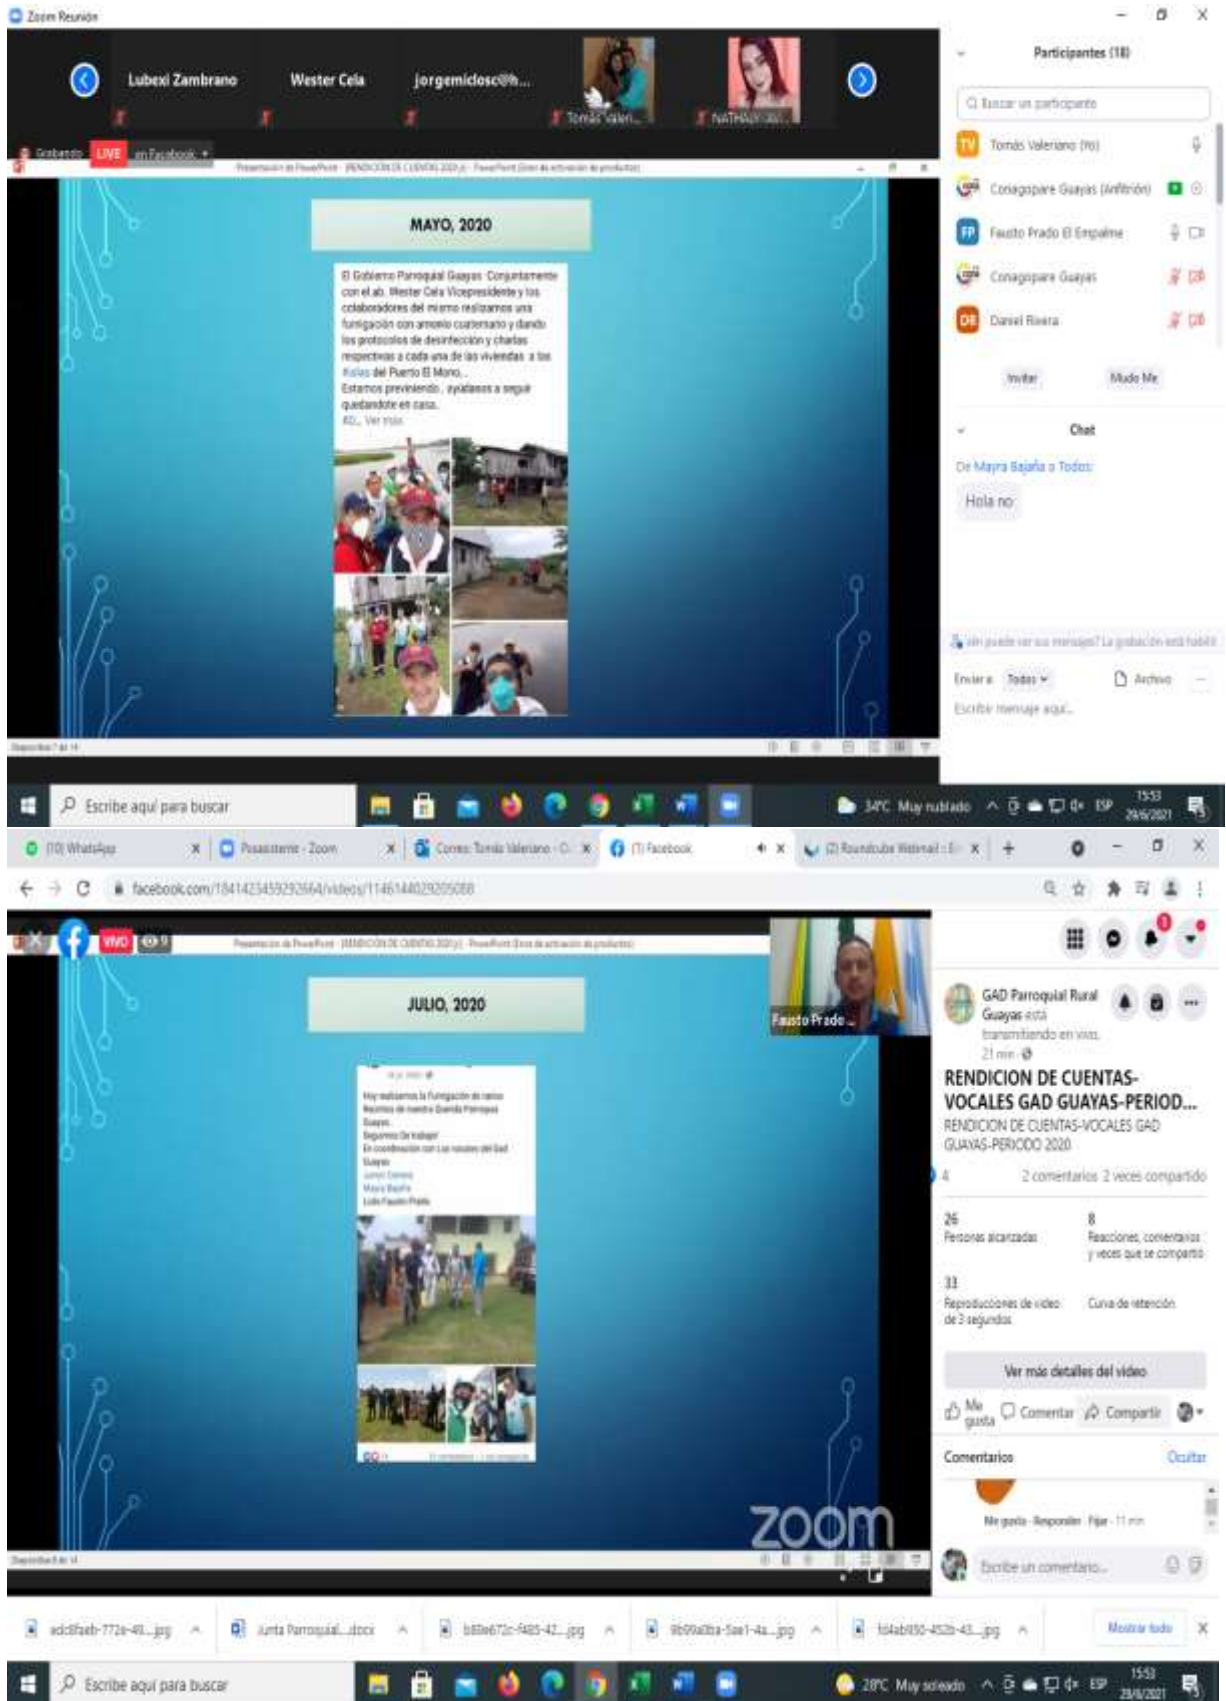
Zoom Reunión

Lubexi Zambrano
Wester Cela
jorgemiclosc@h...
Tomás Valeri...
NATHALY

Grabando LIVE en Facebook

Participantes (18)

Buscar un participante

Tomás Valeriano (Yo)
Conagopare Guayas (Anfitrión)
Fausto Prado El Empalme
Conagopare Guayas
Daniel Rivera

Invitar
Mudo Me

Chat

De Mayra Bajaña a Todos:
Hola no

Enviar a: Todos
Archivo
Escribir mensaje aquí...

MAYO, 2020

El Gobierno Parroquial Guayas Conjuntamente con el ab. Wester Cela Vicepresidente y los colaboradores del mismo realizamos una fumigación con amonio cuaternario y dando los protocolos de desinfección y charlas respectivas a cada una de las viviendas a los #islas del Puerto El Morro...
Estamos previniendo , ayúdanos a seguir quedándote en casa.
#D... Ver más

Escribe aquí para buscar
34°C Muy nublado
ESP
15:53
29/6/2021

(10) WhatsApp
Pusasistente - Zoom
Correo: Tomás Valeriano - O...
(1) Facebook
(2) Roundcube Webmail :: E...

facebook.com/184142345929?664/videos/1146144029205088

VIVO 9

JULIO, 2020

Fausto Prado

GAD Parroquial Rural Guayas está transmitiendo en vivo.
21 min

RENDICION DE CUENTAS-VOCALES GAD GUAYAS-PERIOD...
RENDICION DE CUENTAS-VOCALES GAD GUAYAS-PERIODO 2020

4
2 comentarios 2 veces compartido

26
Personas alcanzadas
8
Reacciones, comentarios y veces que se compartió
33
Reproducciones de video de 3 segundos
Curva de retención

Ver más detalles del video

Me gusta
Comentar
Compartir

Comentarios
Ocultar

Me gusta · Responder · Fijar · 11 min

Escribe un comentario...

zoom

adc8faeb-772e-49....jpg
Junta Parroquial....docx
b80e672c-f485-42....jpg
9b99a0ba-5ae1-4a....jpg
fd4ab950-452b-43....jpg
Mostrar todo

Escribe aquí para buscar
28°C Muy soleado
ESP
15:53
29/6/2021